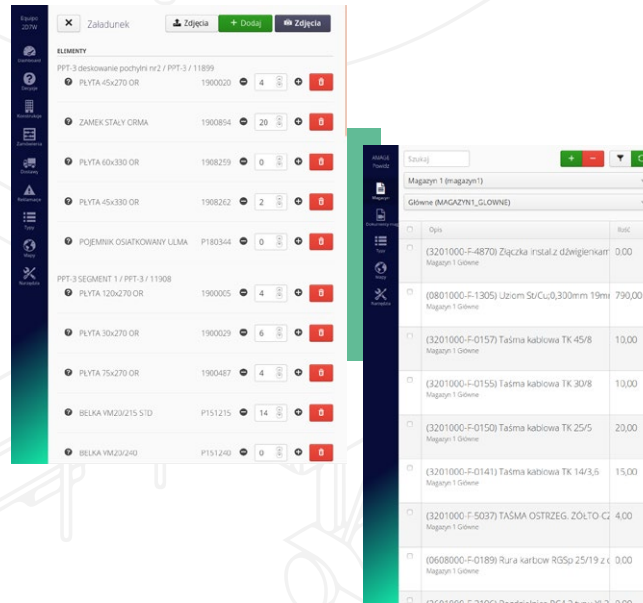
Equipo
207W

Usterkowo
Decyzje
Konstrukcje
Zamówienia
Dostawy
Reklamacje
Typy
Mapy
Narzędzia

Załadunek

Zdjęcia
+ Dodaj
Zdjęcia

ELEMENTY

PPT-3 deskowanie pochylni nr2 / PPT-3 / 11899

| | | | |
|---|---|---|---|
| PŁYTA 45x270 OR | 1900020 | 4 | |
| ZAMEK STAŁY CRMA | 1900854 | 20 | |
| PŁYTA 60x330 OR | 1908259 | 0 | |
| PŁYTA 45x330 OR | 1908262 | 2 | |
| POJEMNIK OSIATKOWANY ULMA | P180344 | 0 | |

PPT-3 SEGMENT 1 / PPT-3 / 11908

| | | | |
|---|---|---|---|
| PŁYTA 120x270 OR | 1900005 | 4 | |
| PŁYTA 30x270 OR | 1900029 | 6 | |
| PŁYTA 75x270 OR | 1900487 | 4 | |
| BELKA VM20/215 STD | P151215 | 14 | |
| BELKA VM20/240 | P151240 | 0 | |

ANALIE
Powodz

Magazyn
Dokumenty mag.
Typy
Mapy
Narzędzia

Szukaj

Magazyn 1 (magazyn1)
Główne (MAGAZYN1_GLOWNE)

| | Opis | Ilość |
|---|---|---|
| | (3201000-F-4870) Złączka instal.z dźwigienkam Magazyn 1 Główne | 0.00 |
| | (0801000-F-1305) Uziom St/Cu;0,300mm 19mi Magazyn 1 Główne | 790,00 |
| | (3201000-F-0157) Taśma kablowa TK 45/8 Magazyn 1 Główne | 10,00 |
| | (3201000-F-0155) Taśma kablowa TK 30/8 Magazyn 1 Główne | 10,00 |
| | (3201000-F-0150) Taśma kablowa TK 25/5 Magazyn 1 Główne | 20,00 |
| | (3201000-F-0141) Taśma kablowa TK 14/3,6 Magazyn 1 Główne | 15,00 |
| | (3201000-F-5037) TAŚMA OSTRZEG. ŻÓŁTO-C Magazyn 1 Główne | 4.00 |
| | (0608000-F-0189) Rura karbow RGSp 25/19 z c Magazyn 1 Główne | 0.00 |
| | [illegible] | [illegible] |